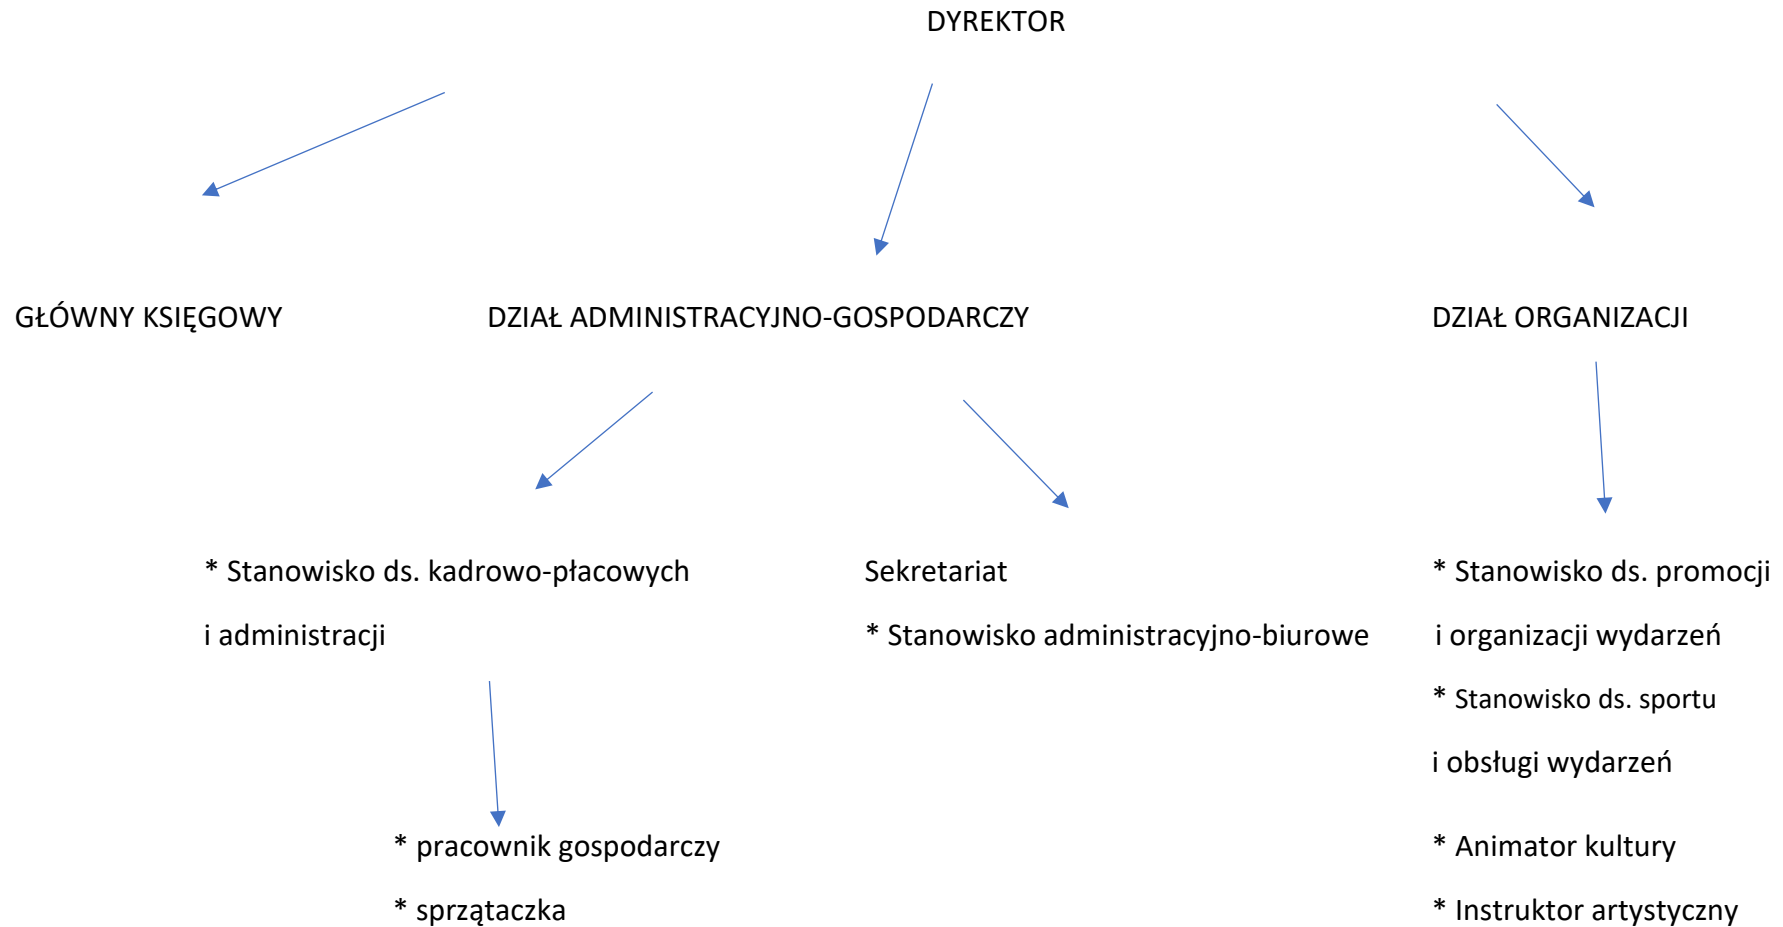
DYREKTOR

GŁÓWNY KSIĘGOWY

DZIAŁ ADMINISTRACYJNO-GOSPODARCZY

DZIAŁ ORGANIZACJI

* Stanowisko ds. kadrowo-płacowych

i administracji

* pracownik gospodarczy

* sprzątaczka

Sekretariat

* Stanowisko administracyjno-biurowe

* Stanowisko ds. promocji

i organizacji wydarzeń

* Stanowisko ds. sportu

i obsługi wydarzeń

* Animator kultury

* Instruktor artystyczny